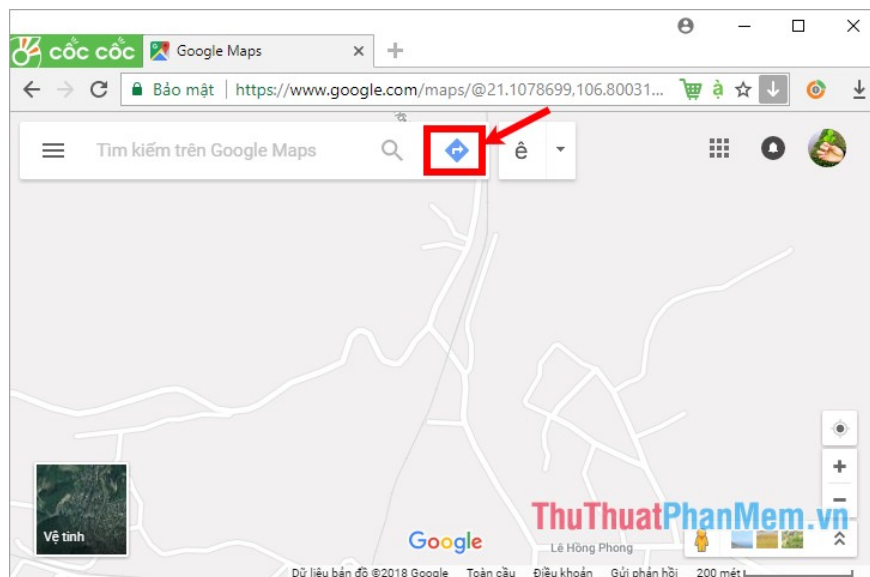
cốc cốc
Google Maps
Bảo mật https://www.google.com/maps/@21.1078699,106.80031...
Tìm kiếm trên Google Maps
ê
Vệ tinh
Google
ThuThuatPhanMem.vn
Lê Hồng Phong
Dữ liệu bản đồ ©2018 Google Toàn cầu Điều khoản Gửi phản hồi 200 mét